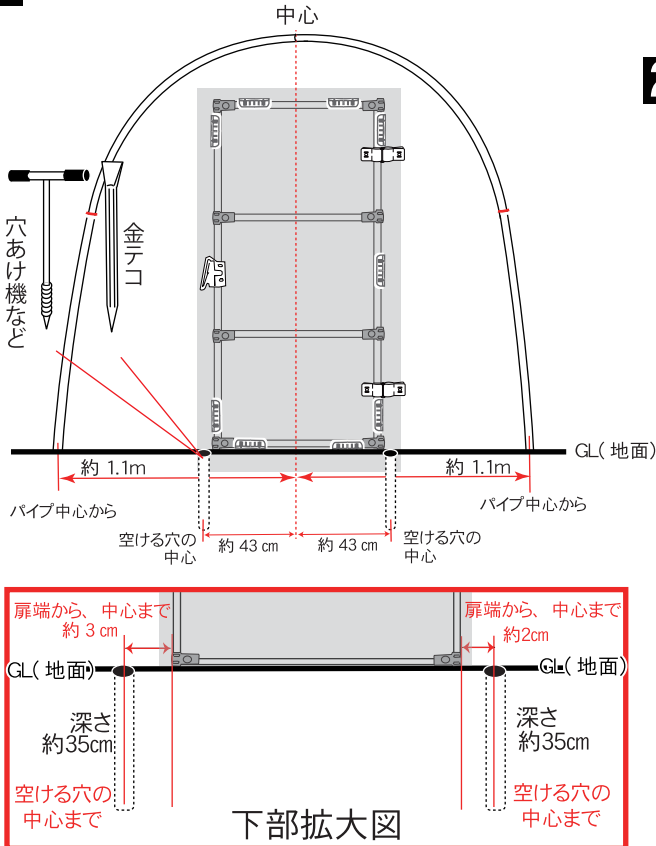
中心

穴あけ機など

金テコ

GL( 地面)

約 1.1m

約 1.1m

パイプ中心から

パイプ中心から

空ける穴の中心

約 43 cm

約 43 cm

空ける穴の中心

扉端から、中心まで 約 3 cm

扉端から、中心まで 約2cm

GL( 地面)

GL( 地面)

深さ 約35cm

深さ 約35cm

空ける穴の中心まで

空ける穴の中心まで

下部拡大図